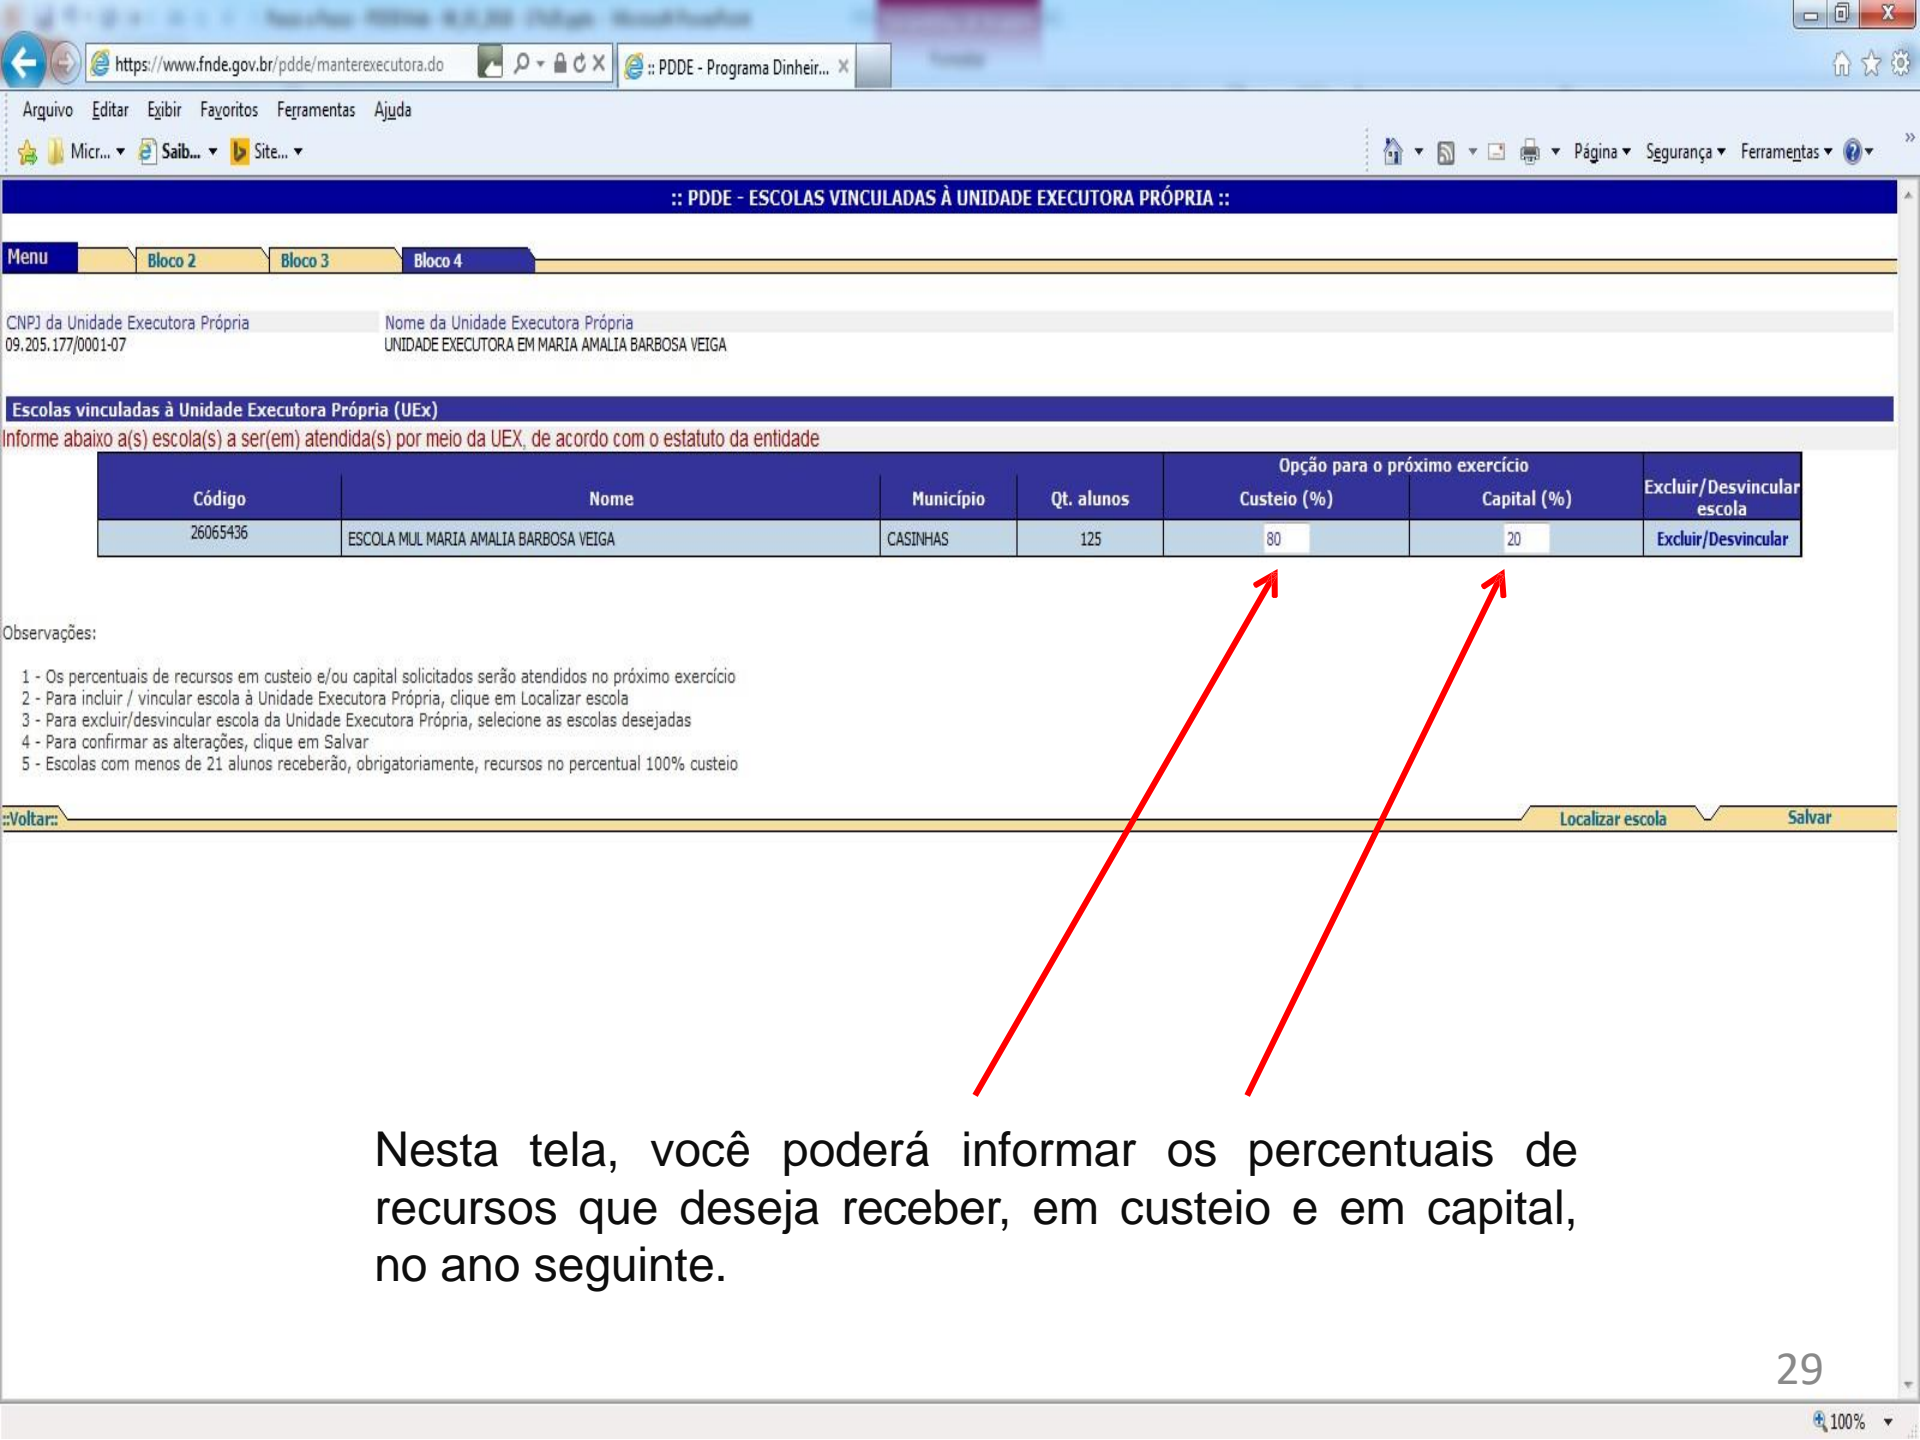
https://www.fnde.gov.br/pdde/manterexecutora.do

:: PDDE - Programa Dinheir...

Arquivo Editar Exibir Favoritos Ferramentas Ajuda

Micr... Saib... Site...

Página Segurança Ferramentas

:: PDDE - ESCOLAS VINCULADAS À UNIDADE EXECUTORA PRÓPRIA ::

Menu Bloco 2 Bloco 3 Bloco 4

CNPJ da Unidade Executora Própria
09.205.177/0001-07

Nome da Unidade Executora Própria
UNIDADE EXECUTORA EM MARIA AMALIA BARBOSA VEIGA

Escolas vinculadas à Unidade Executora Própria (UEx)

Informe abaixo a(s) escola(s) a ser(em) atendida(s) por meio da UEX, de acordo com o estatuto da entidade

| Código | Nome | Município | Qt. alunos | Opção para o próximo exercício Custeio (%) | Capital (%) | Excluir/Desvincular escola |
|---|---|---|---|---|---|---|
| 26065436 | ESCOLA MUL MARIA AMALIA BARBOSA VEIGA | CASINHAS | 125 | 80 | 20 | Excluir/Desvincular |

Observações:

1 - Os percentuais de recursos em custeio e/ou capital solicitados serão atendidos no próximo exercício
2 - Para incluir / vincular escola à Unidade Executora Própria, clique em Localizar escola
3 - Para excluir/desvincular escola da Unidade Executora Própria, selecione as escolas desejadas
4 - Para confirmar as alterações, clique em Salvar
5 - Escolas com menos de 21 alunos receberão, obrigatoriamente, recursos no percentual 100% custeio

::Voltar::

Localizar escola

Salvar

Nesta tela, você poderá informar os percentuais de recursos que deseja receber, em custeio e em capital, no ano seguinte.

29

100%